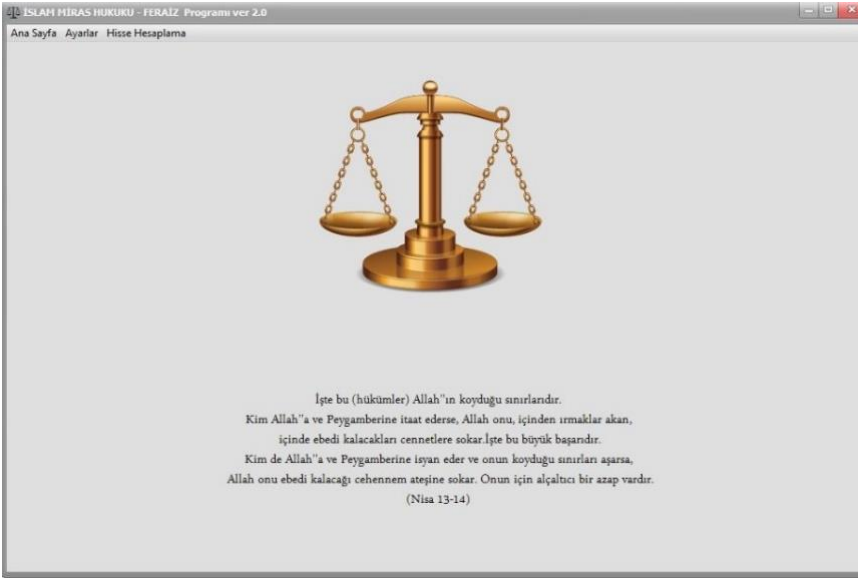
İSLAM MİRAS HUKUKU - FERAİZ Programı ver 2.0

Ana Sayfa Ayarlar Hisse Hesaplama

İşte bu (hükümler) Allah''ın koyduğu sınırlardır.
Kim Allah''a ve Peygamberine itaat ederse, Allah onu, içinden ırmaklar akan, içinde ebedi kalacakları cennetlere sokar.İşte bu büyük başarıdır.
Kim de Allah''a ve Peygamberine isyan eder ve onun koyduğu sınırları aşarsa, Allah onu ebedi kalacağı cehennem ateşine sokar. Onun için alçaltıcı bir azap vardır.
(Nisa 13-14)